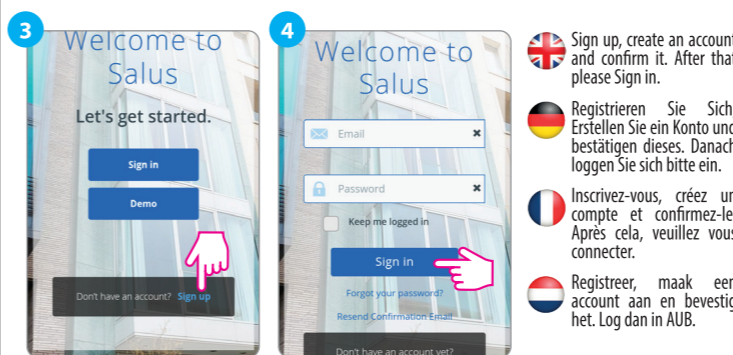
3

Welcome to Salus

Let's get started.

Sign in

Demo

Don't have an account? Sign up

4

Welcome to Salus

Email

Password

Keep me logged in

Sign in

Forgot your password?

Resend Confirmation Email

Don't have an account yet?

Sign up, create an account and confirm it. After that please Sign in.

Registrieren Sie Sich. Erstellen Sie ein Konto und bestätigen dieses. Danach loggen Sie sich bitte ein.

Inscrivez-vous, créez un compte et confirmez-le. Après cela, veuillez vous connecter.

Registreer, maak een account aan en bevestig het. Log dan in AUB.